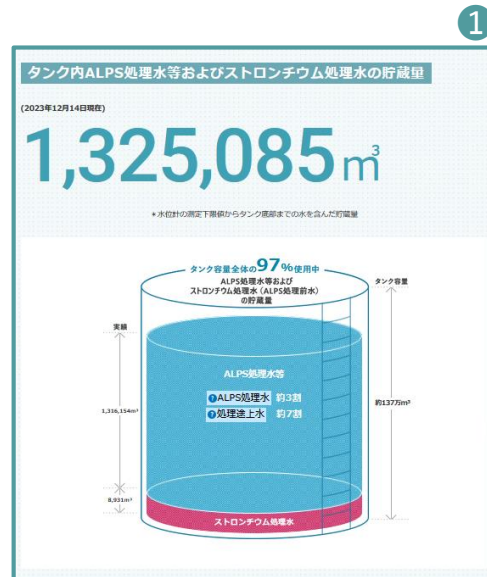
1

タンク内ALPS処理水等およびストロンチウム処理水の貯蔵量

(2023年12月14日現在)

1,325,085㎥

＊水位計の測定下限位からタンク底部までの水を含んだ貯蔵量

タンク容量全体の97%使用中

ALPS処理水等および ストロンチウム処理水（ALPS処理前水）の貯蔵量

タンク容量

実績

ALPS処理水等

1 ALPS処理水 約3割

2 処理途上水 約7割

1,316,154m³

約137万m³

8,931m³

ストロンチウム処理水